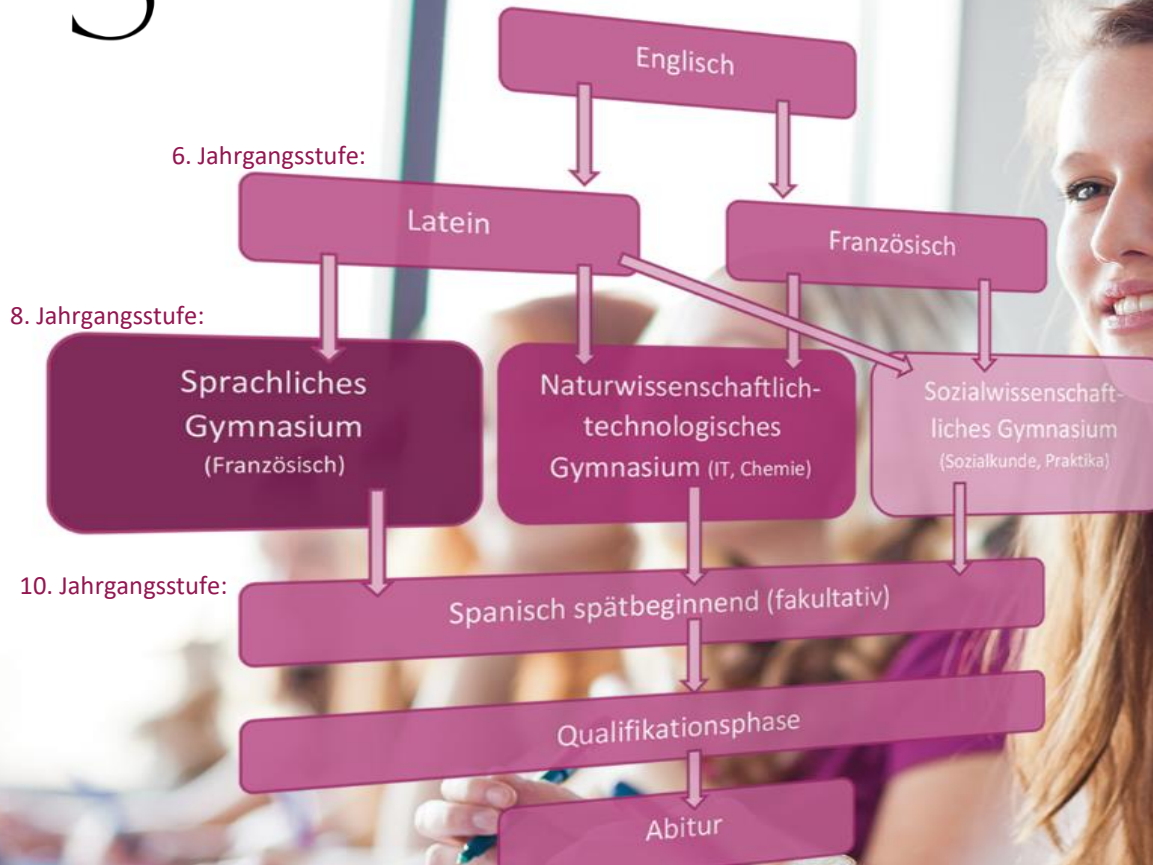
Englisch

6. Jahrgangsstufe:

Latein

Französisch

8. Jahrgangsstufe:

Sprachliches Gymnasium (Französisch)

Naturwissenschaftlich-technologisches Gymnasium (IT, Chemie)

Sozialwissenschaftliches Gymnasium (Sozialkunde, Praktika)

10. Jahrgangsstufe:

Spanisch spätbeginnend (fakultativ)

Qualifikationsphase

Abitur